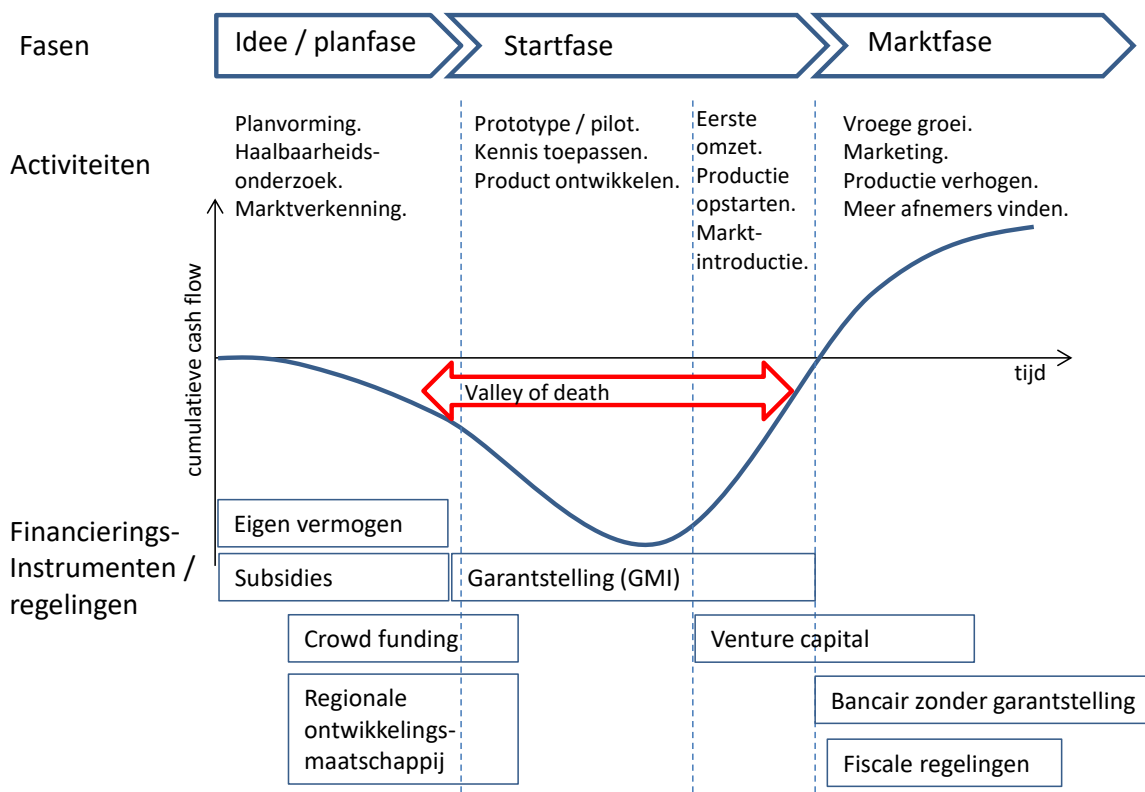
Fasen

Idee / planfase

Startfase

Marktfase

Activiteiten

Planvorming. Haalbaarheidsonderzoek. Marktverkenning.

Prototype / pilot. Kennis toepassen. Product ontwikkelen.

Eerste omzet. Productie opstarten. Marktintroductie.

Vroege groei. Marketing. Productie verhogen. Meer afnemers vinden.

cumulatieve cash flow

tijd

Valley of death

Financierings-Instrumenten / regelingen

Eigen vermogen

Subsidies

Garantstelling (GMI)

Crowd funding

Venture capital

Regionale ontwikkelingsmaatschappij

Bancair zonder garantstelling

Fiscale regelingen